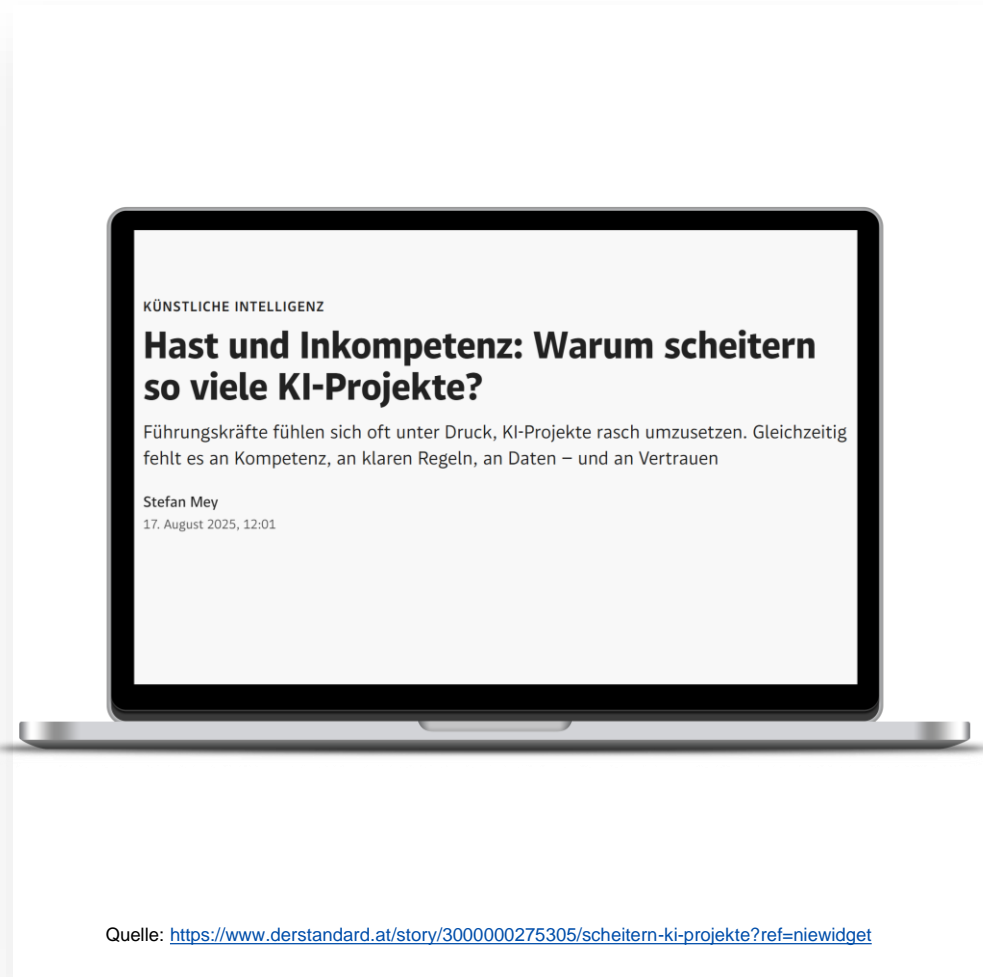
KÜNSTLICHE INTELLIGENZ

Hast und Inkompetenz: Warum scheitern so viele KI-Projekte?

Führungskräfte fühlen sich oft unter Druck, KI-Projekte rasch umzusetzen. Gleichzeitig fehlt es an Kompetenz, an klaren Regeln, an Daten – und an Vertrauen

Stefan Mey
17. August 2025, 12:01

Quelle: https://www.derstandard.at/story/3000000275305/scheitern-ki-projekte?ref=niewidget